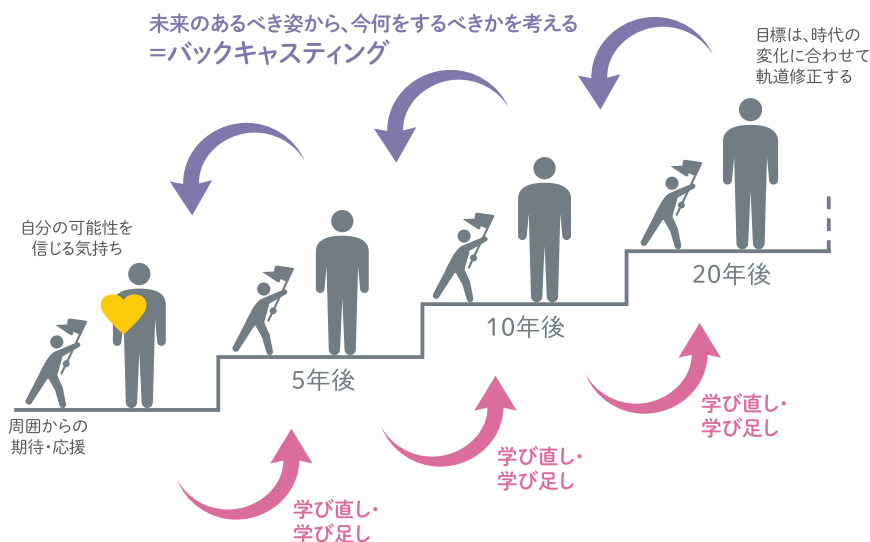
未来のあるべき姿から、今何をするべきかを考える
＝バックキャスティング

目標は、時代の
変化に合わせて
軌道修正する

自分の可能性を
信じる気持ち

周囲からの
期待・応援

5年後

10年後

20年後

学び直し・
学び足し

学び直し・
学び足し

学び直し・
学び足し